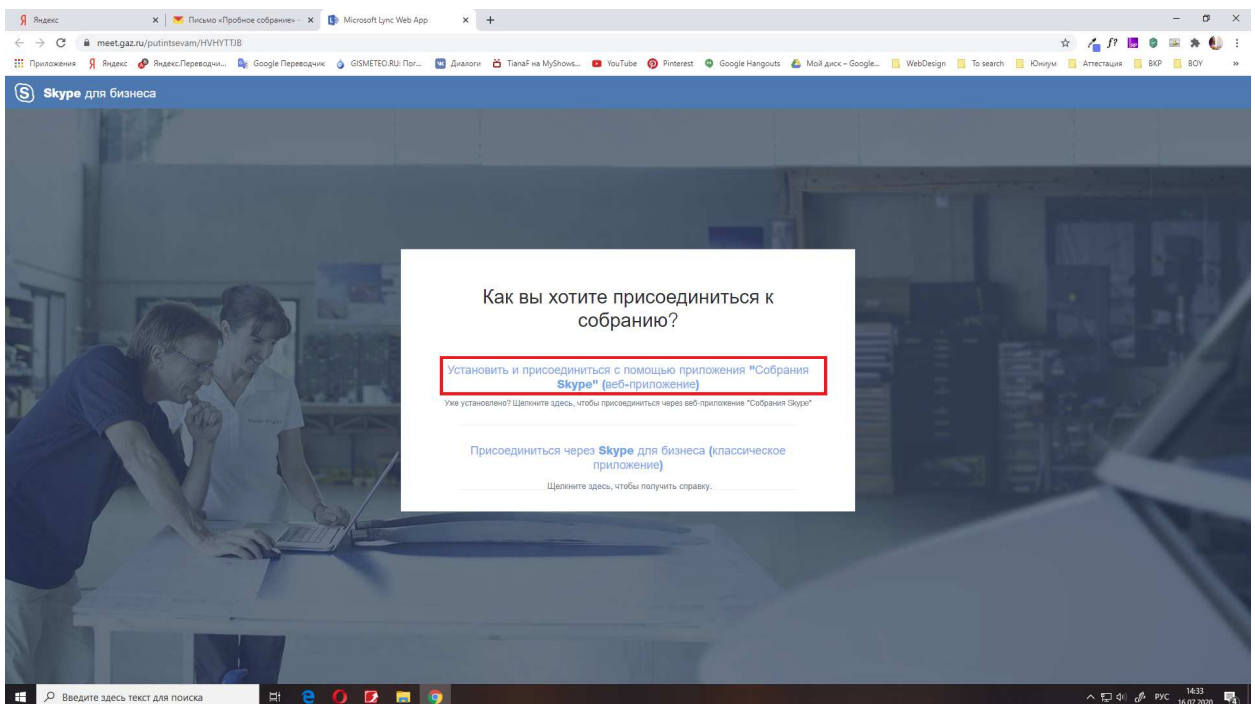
Яндекс | Письмо «Пробное собрание» - | Microsoft Lync Web App

meet.gaz.ru/putintsevam/HVHYTTJB

Приложения | Яндекс | Яндекс.Переводчи... | Google Переводчик | GISMETEO.RU: Пог... | Диалоги | TianaF на MyShows... | YouTube | Pinterest | Google Hangouts | Мой диск – Google... | WebDesign | To search | Юниум | Аттестация | ВКР | BOY

Skype для бизнеса

Как вы хотите присоединиться к собранию?

Установить и присоединиться с помощью приложения "Собрания Skype" (веб-приложение)

Уже установлено? Щелкните здесь, чтобы присоединиться через веб-приложение "Собрания Skype"

Присоединиться через Skype для бизнеса (классическое приложение)

Щелкните здесь, чтобы получить справку.

Введите здесь текст для поиска

РУС 14:33 16.07.2020